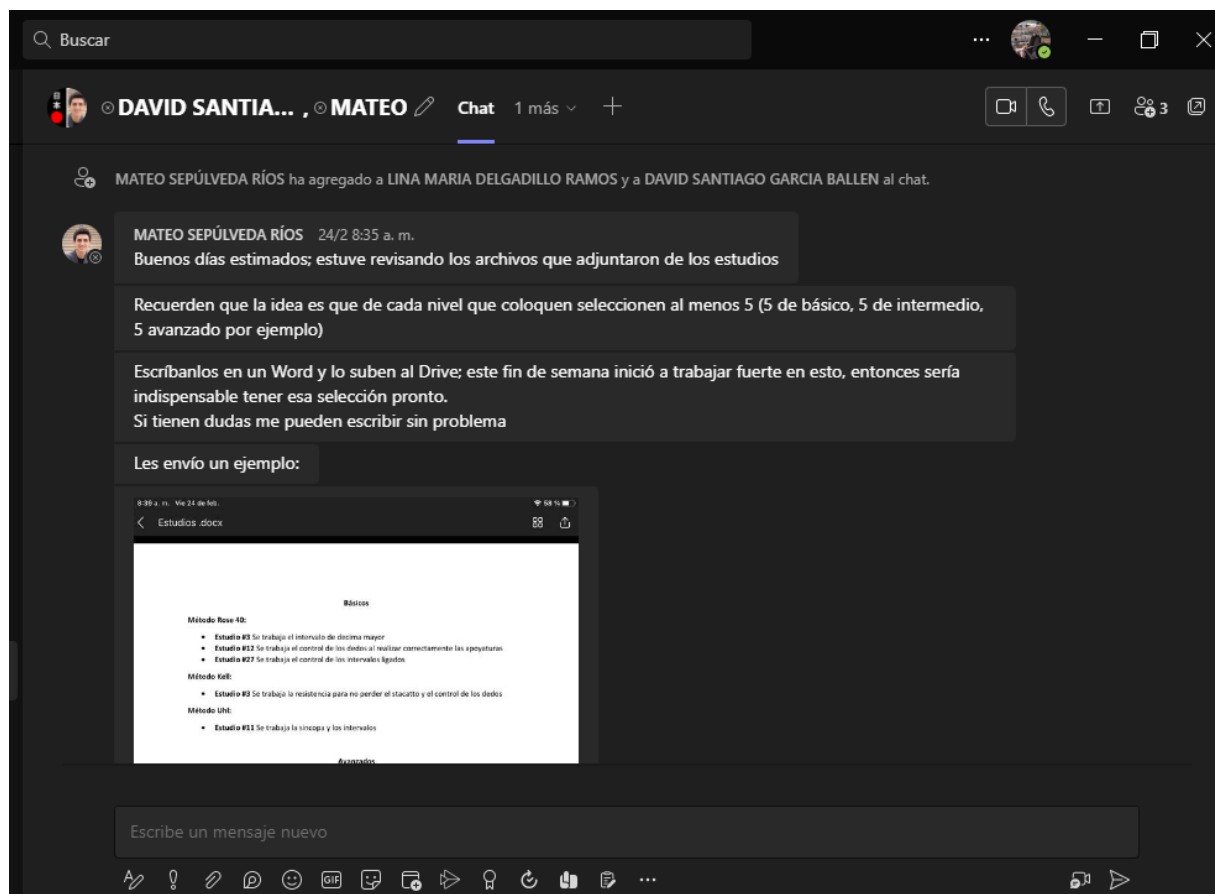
Buscar

DAVID SANTIA... , MATEO Chat 1 más +

3

MATEO SEPÚLVEDA RÍOS ha agregado a LINA MARIA DELGADILLO RAMOS y a DAVID SANTIAGO GARCIA BALLEN al chat.

MATEO SEPÚLVEDA RÍOS 24/2 8:35 a. m.
Buenos días estimados; estuve revisando los archivos que adjuntaron de los estudios

Recuerden que la idea es que de cada nivel que coloquen seleccionen al menos 5 (5 de básico, 5 de intermedio, 5 avanzado por ejemplo)

Escríbanlos en un Word y lo suben al Drive; este fin de semana inició a trabajar fuerte en esto, entonces sería indispensable tener esa selección pronto.
Si tienen dudas me pueden escribir sin problema

Les envío un ejemplo:

8:39 a. m. Vie 24 de feb. 58 %
Estudios .docx

Básicos
Método Rose 40:
• Estudio #3 Se trabaja el intervalo de decima mayor
• Estudio #12 Se trabaja el control de los dedos al realizar correctamente las apoyaturas
• Estudio #27 Se trabaja el control de los intervalos ligados
Método Kell:
• Estudio #3 Se trabaja la resistencia para no perder el stacatto y el control de los dedos
Método Uhl:
• Estudio #11 Se trabaja la sincopa y los intervalos

Avanzados

Escribe un mensaje nuevo